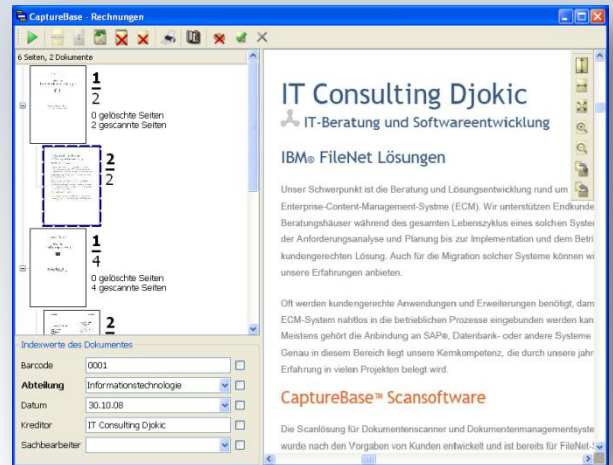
CaptureBase - Rechnungen

6 Seiten, 2 Dokumente

$\frac{1}{2}$

0 gelöschte Seiten
2 gescannte Seiten

$\frac{2}{2}$

$\frac{1}{4}$

0 gelöschte Seiten
4 gescannte Seiten

2

Indexwerte des Dokumentes

| | |
|---|---|
| Barcode | 0001 |
| Abteilung | Informationstechnologie |
| Datum | 30.10.08 |
| Kreditor | IT Consulting Djokic |
| Sachbearbeiter | |

IT Consulting Djokic
IT-Beratung und Softwareentwicklung

IBM® FileNet Lösungen

Unser Schwerpunkt ist die Beratung und Lösungsentwicklung rund um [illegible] Enterprise-Content-Management-Systme (ECM). Wir unterstützen Endkunde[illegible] Beratungshäuser während des gesamten Lebenszyklus eines solchen Syste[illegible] der Anforderungsanalyse und Planung bis zur Implementation und dem Betri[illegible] kundengerechten Lösung. Auch für die Migration solcher Systeme können wi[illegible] unsere Erfahrungen anbieten.

Oft werden kundengerechte Anwendungen und Erweiterungen benötigt, dam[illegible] ECM-System nahtlos in die betrieblichen Prozesse eingebunden werden kan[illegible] Meistens gehört die Anbindung an SAP®, Datenbank- oder andere Systeme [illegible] Genau in diesem Bereich liegt unsere Kernkompetenz, die durch unsere jahr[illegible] Erfahrung in vielen Projekten belegt wird.

CaptureBase™ Scansoftware

Die Scanlösung für Dokumentenscanner und Dokumentenmanagementsyste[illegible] wurde nach den Vorgaben von Kunden entwickelt und ist bereits für FileNet-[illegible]